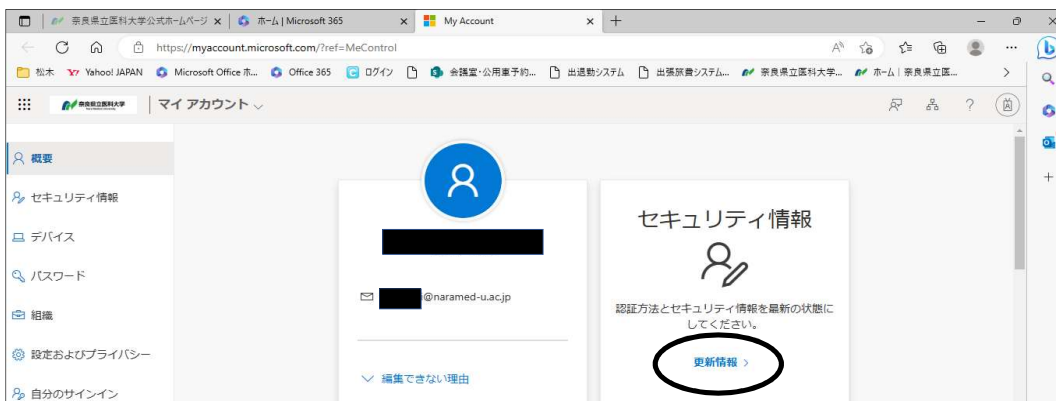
奈良県立医科大学公式ホームページ × | ホーム | Microsoft 365 × | My Account × +

https://myaccount.microsoft.com/?ref=MeControl

松木 Yahoo! JAPAN Microsoft Office ホ... Office 365 ログイン 会議室・公用車予約... 出退勤システム 出張旅費システム... 奈良県立医科大学... ホーム | 奈良県立医...

奈良県立医科大学 | マイ アカウント

概要
セキュリティ情報
デバイス
パスワード
組織
設定およびプライバシー
自分のサインイン

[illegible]@naramed-u.ac.jp

編集できない理由

セキュリティ情報

認証方法とセキュリティ情報を最新の状態にしてください。

更新情報 >